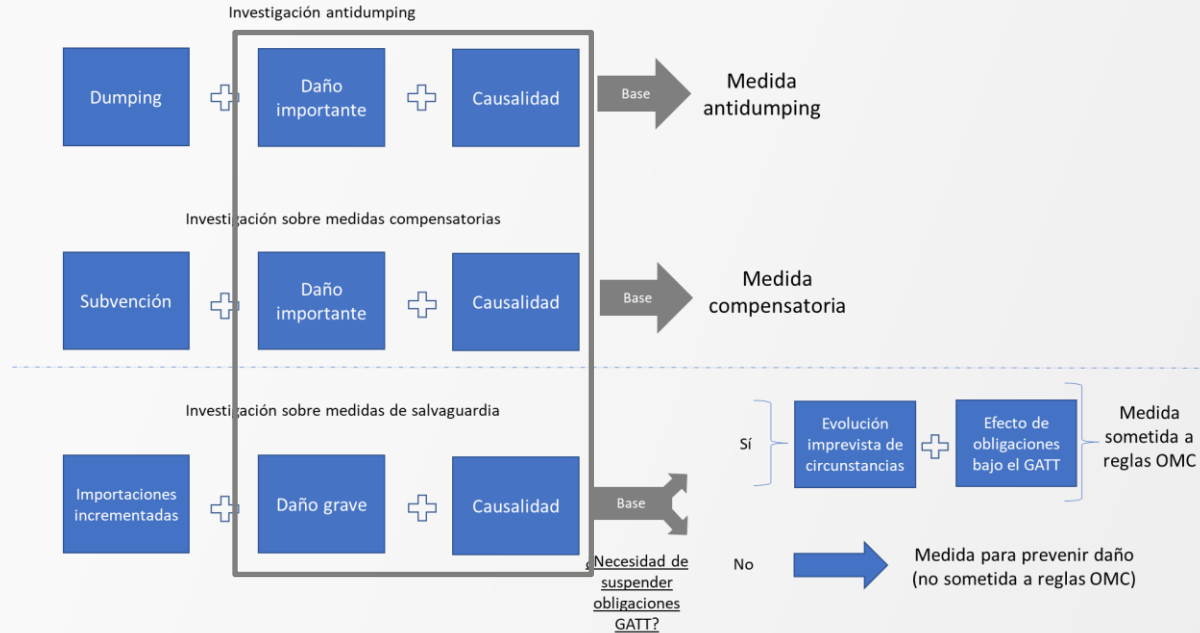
Investigación antidumping

Dumping

Daño importante

Causalidad

Base

Medida antidumping

Investigación sobre medidas compensatorias

Subvención

Daño importante

Causalidad

Base

Medida compensatoria

Investigación sobre medidas de salvaguardia

Importaciones incrementadas

Daño grave

Causalidad

Base

¿Necesidad de suspender obligaciones GATT?

Sí

Evolución imprevista de circunstancias

Efecto de obligaciones bajo el GATT

Medida sometida a reglas OMC

No

Medida para prevenir daño (no sometida a reglas OMC)